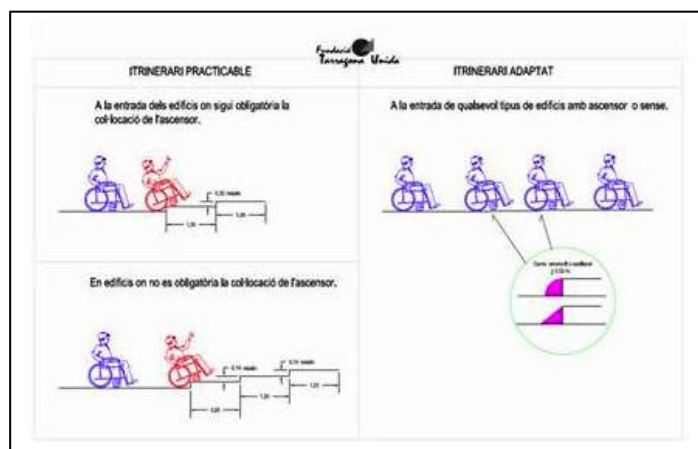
Fundació Tarragona Unida

ITRINERARI PRACTICABLE

A la entrada dels edificis on sigui obligatòria la col·locació de l'ascensor.

0,12 màxim

1,20

1,20

En edificis on no es obligatòria la col·locació de l'ascensor.

0,14 màxim

0,14 màxim

1,20

1,20

1,20

ITRINERARI ADAPTAT

A la entrada de qualsevol tipus de edificis amb ascensor o sense.

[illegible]
≤ 0,02 m.